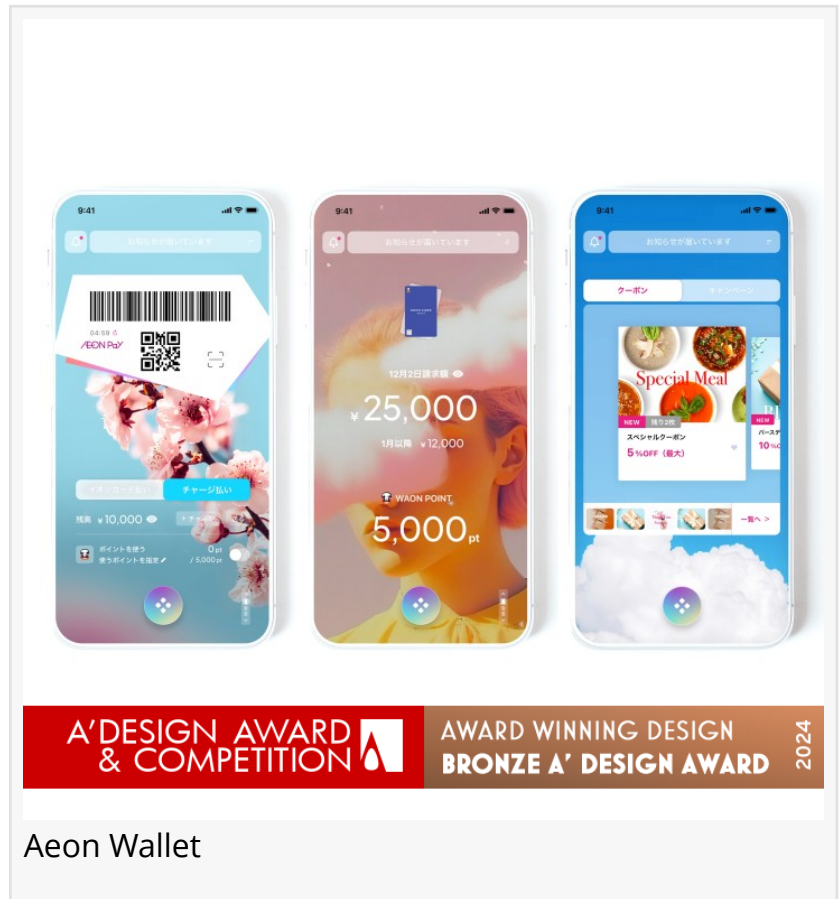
9:41

お知らせが届いています

04:59

AEON Pay

チャージ払い

残高 ¥10,000

ポイントを使う
使うポイントを指定

0pt
/ 5,000pt

9:41

お知らせが届いています

12月2日請求額

¥25,000

1月以降 ¥12,000

WAON POINT

5,000pt

9:41

お知らせが届いています

クーポン

キャンペーン

Special Meal

NEW

スペシャルクーポン

5%OFF（最大）

NEW

10%

一覧へ >

A'DESIGN AWARD & COMPETITION

AWARD WINNING DESIGN
BRONZE A' DESIGN AWARD

2024

Aeon Wallet